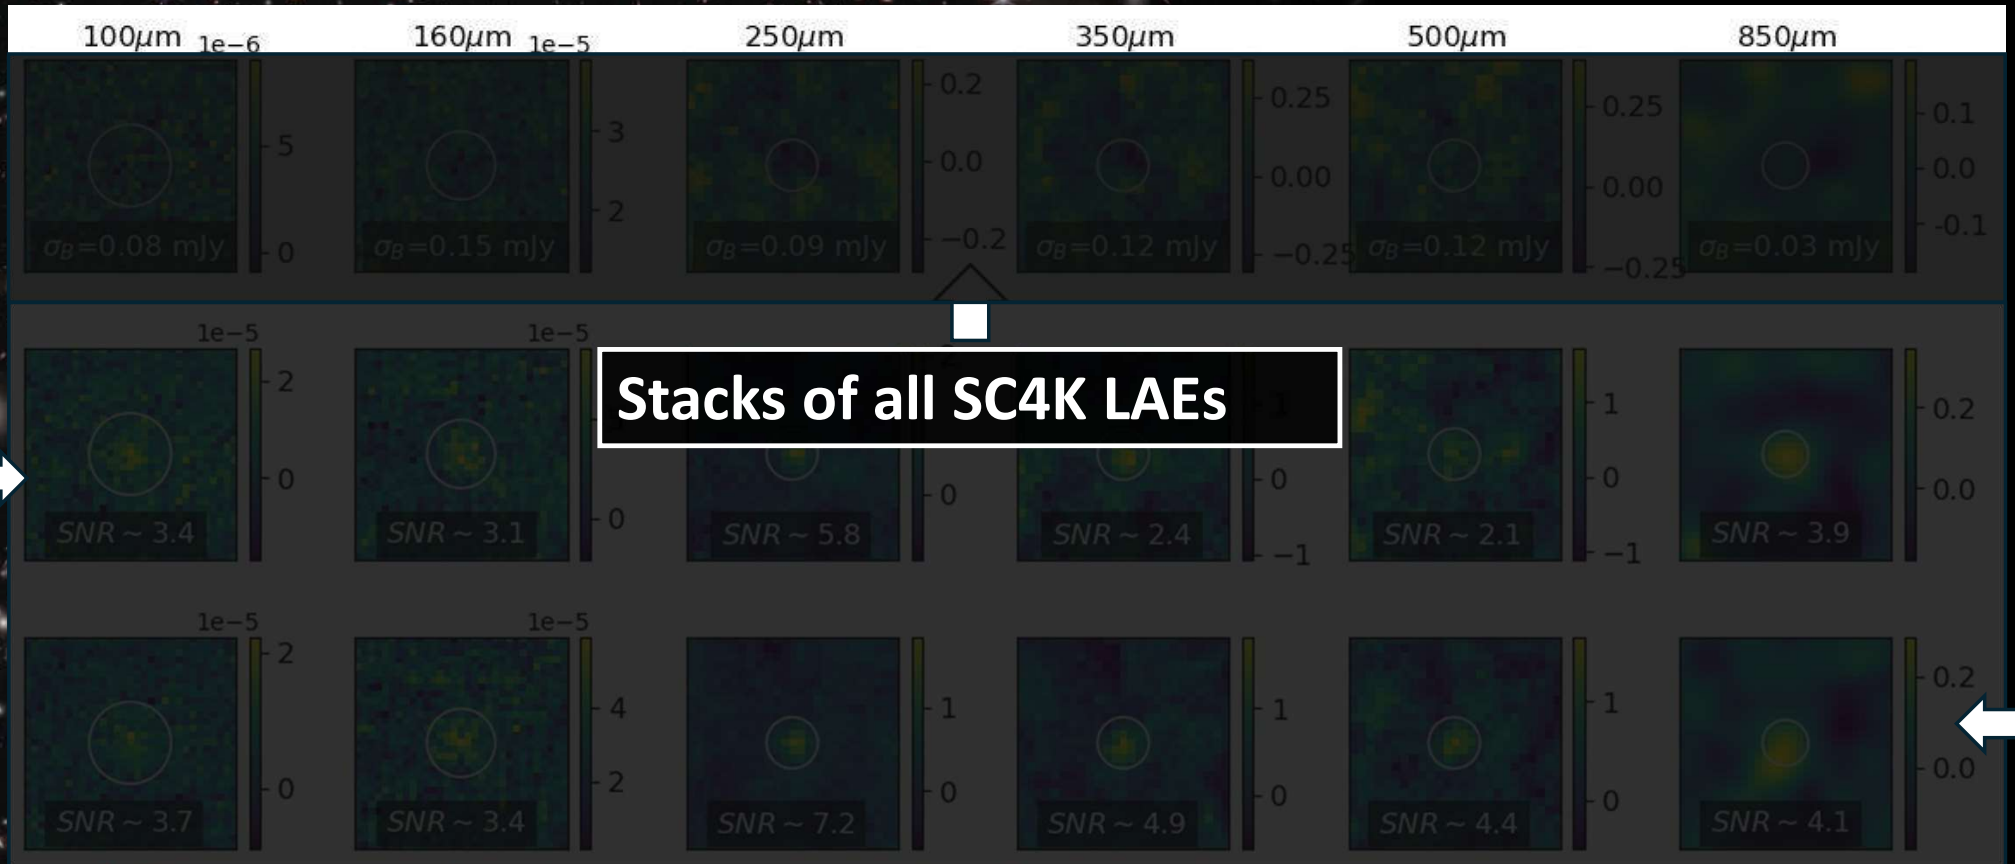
100$\mu m$ 1e−6 160$\mu m$ 1e−5 250$\mu m$ 350$\mu m$ 500$\mu m$ 850$\mu m$

5
0
$\sigma_B$=0.08 mJy

3
2
$\sigma_B$=0.15 mJy

0.2
0.0
−0.2
$\sigma_B$=0.09 mJy

0.25
0.00
−0.25
$\sigma_B$=0.12 mJy

0.25
0.00
−0.25
$\sigma_B$=0.12 mJy

0.1
0.0
-0.1
$\sigma_B$=0.03 mJy

Stacks of all SC4K LAEs

1e−5
2
0
SNR ~ 3.4

1e−5
0
SNR ~ 3.1

0
SNR ~ 5.8

0
−1
SNR ~ 2.4

1
0
−1
SNR ~ 2.1

0.2
0.0
SNR ~ 3.9

1e−5
2
0
SNR ~ 3.7

1e−5
4
2
SNR ~ 3.4

1
0
SNR ~ 7.2

1
0
SNR ~ 4.9

1
0
SNR ~ 4.4

0.2
0.0
SNR ~ 4.1